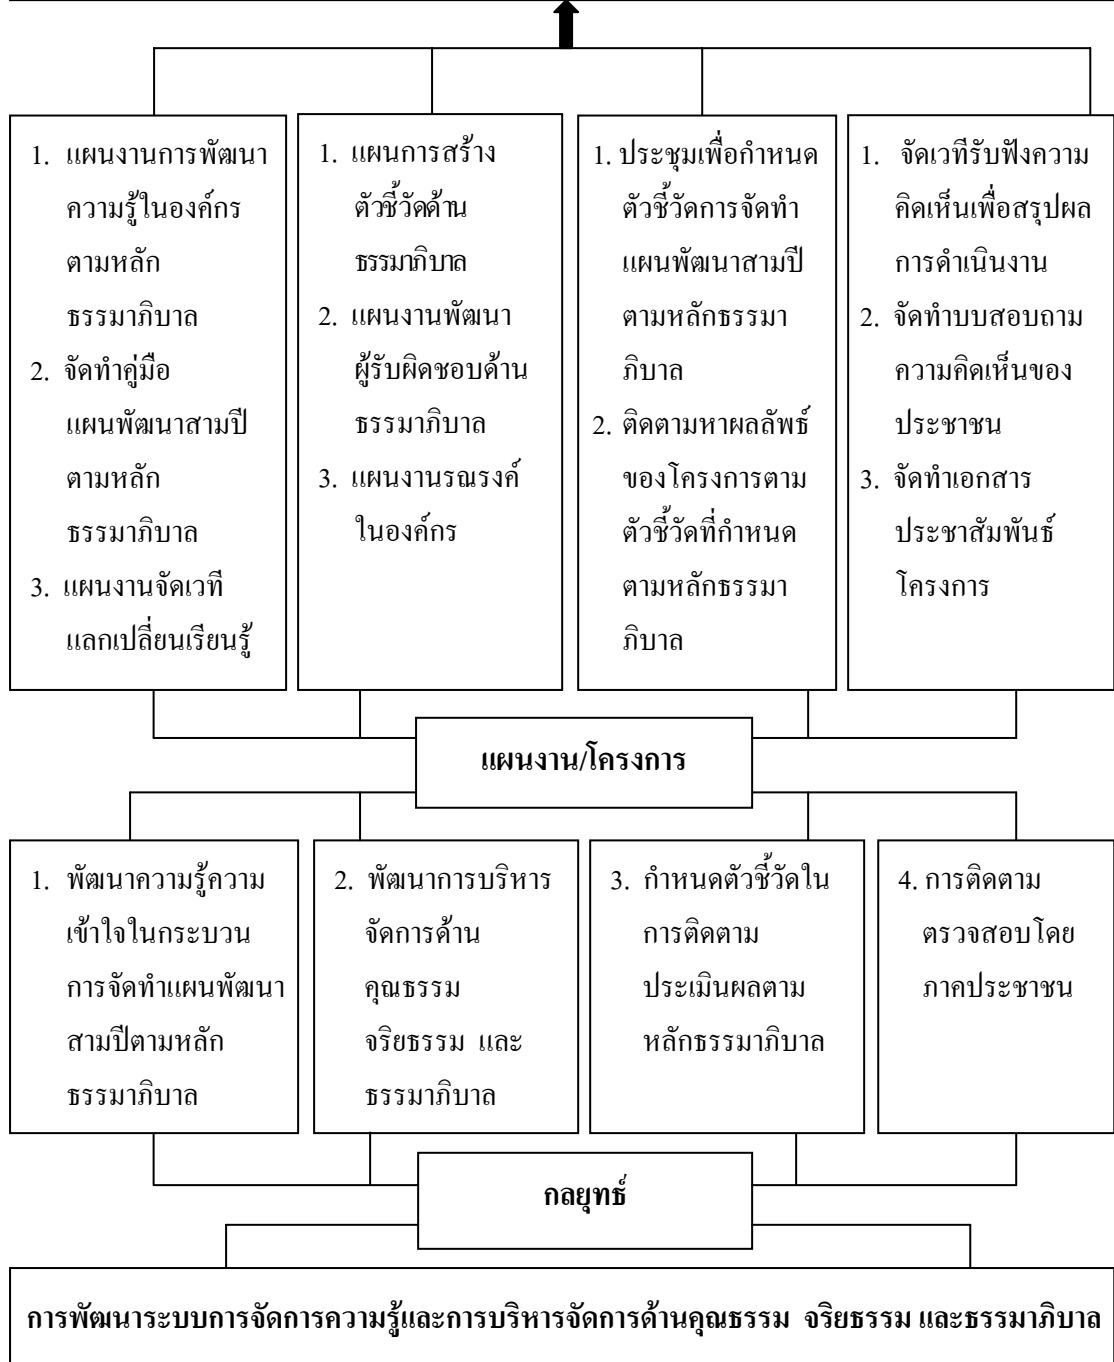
1. แผนงานการพัฒนาความรู้ในองค์กรตามหลักธรรมาภิบาล
2. จัดทำคู่มือแผนพัฒนาสามปีตามหลักธรรมาภิบาล
3. แผนงานจัดเวทีแลกเปลี่ยนเรียนรู้

1. แผนการสร้างตัวชี้วัดด้านธรรมาภิบาล
2. แผนงานพัฒนาผู้รับผิดชอบด้านธรรมาภิบาล
3. แผนงานรณรงค์ในองค์กร

1. ประชุมเพื่อกำหนดตัวชี้วัดการจัดทำแผนพัฒนาสามปีตามหลักธรรมาภิบาล
2. ติดตามหาผลลัพธ์ของโครงการตามตัวชี้วัดที่กำหนดตามหลักธรรมาภิบาล

1. จัดเวทีรับฟังความคิดเห็นเพื่อสรุปผลการดำเนินงาน
2. จัดทำบบสอบถามความคิดเห็นของประชาชน
3. จัดทำเอกสารประชาสัมพันธ์โครงการ

แผนงาน/โครงการ

1. พัฒนาความรู้ความเข้าใจในกระบวนการจัดทำแผนพัฒนาสามปีตามหลักธรรมาภิบาล

2. พัฒนาการบริหารจัดการด้านคุณธรรม จริยธรรม และธรรมาภิบาล

3. กำหนดตัวชี้วัดในการติดตามประเมินผลตามหลักธรรมาภิบาล

4. การติดตามตรวจสอบโดยภาคประชาชน

กลยุทธ์

การพัฒนาระบบการจัดการความรู้และการบริหารจัดการด้านคุณธรรม จริยธรรม และธรรมาภิบาล